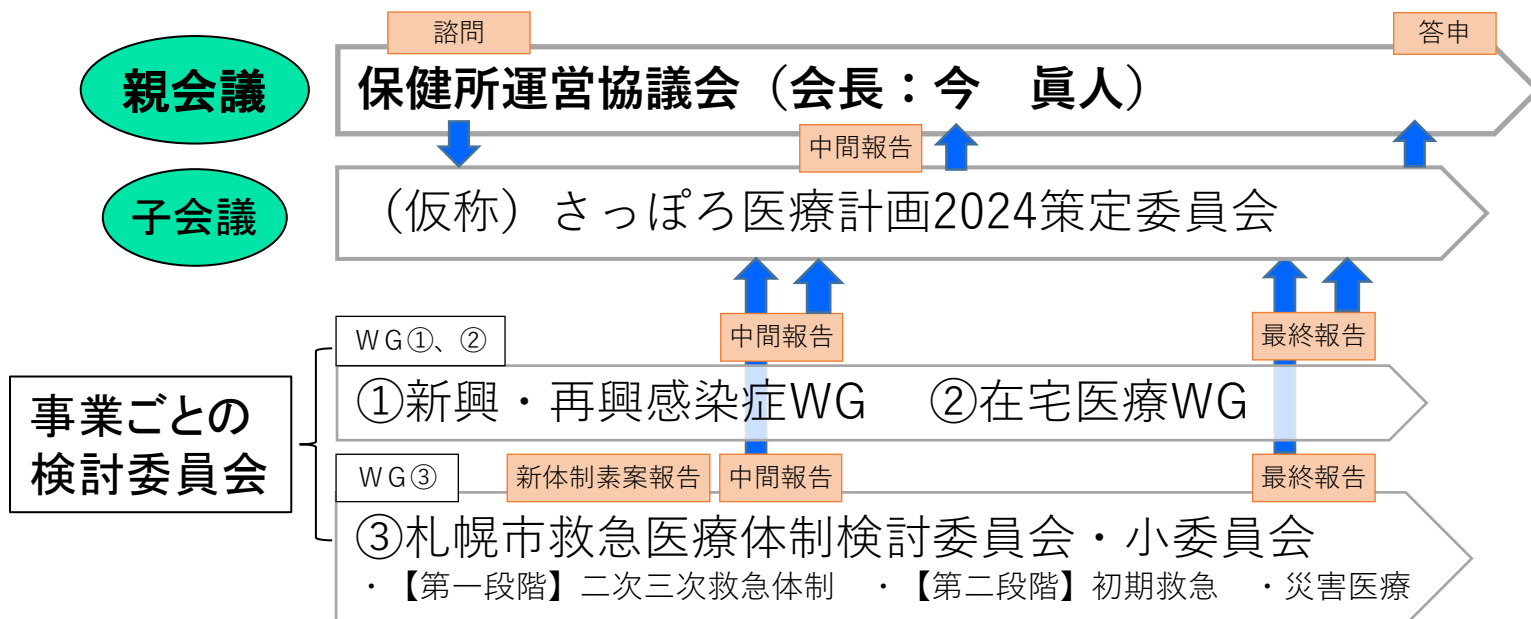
諮問

答申

親会議

保健所運営協議会（会長：今　眞人）

中間報告

子会議

（仮称）さっぽろ医療計画2024策定委員会

ＷＧ①、②

中間報告

最終報告

事業ごとの検討委員会

①新興・再興感染症WG　②在宅医療WG

ＷＧ③

新体制素案報告

中間報告

最終報告

③札幌市救急医療体制検討委員会・小委員会

・【第一段階】二次三次救急体制　・【第二段階】初期救急　・災害医療